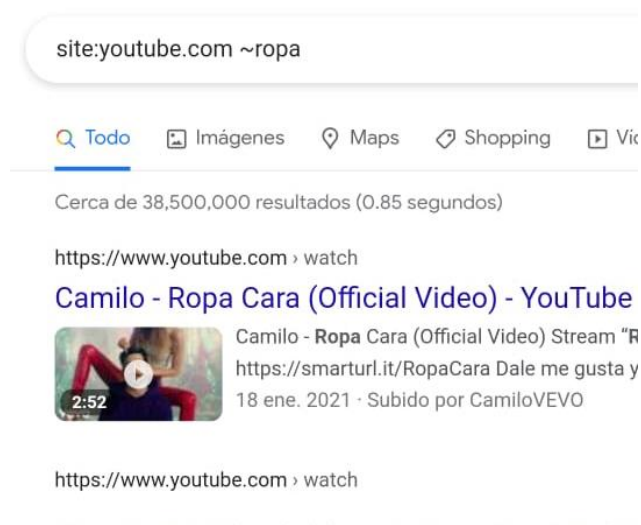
site:youtube.com ~ropa

Todo Imágenes Maps Shopping Vi

Cerca de 38,500,000 resultados (0.85 segundos)

https://www.youtube.com › watch

Camilo - Ropa Cara (Official Video) - YouTube

Camilo - Ropa Cara (Official Video) Stream "R
https://smarturl.it/RopaCara Dale me gusta y
18 ene. 2021 · Subido por CamiloVEVO

2:52

https://www.youtube.com › watch